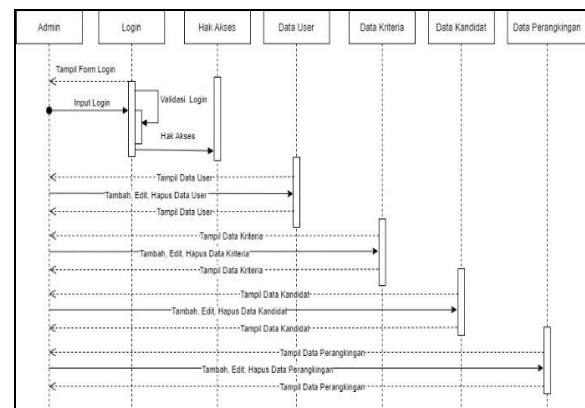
Admin

Login

Hak Akses

Data User

Data Kriteria

Data Kandidat

Data Perangkingan

Tampil Form Login

Validasi Login

Input Login

Hak Akses

Tampil Data User

Tambah, Edit, Hapus Data User

Tampil Data User

Tampil Data Kriteria

Tambah, Edit, Hapus Data Kriteria

Tampil Data Kriteria

Tampil Data Kandidat

Tambah, Edit, Hapus Data Kandidat

Tampil Data Kandidat

Tampil Data Perangkingan

Tambah, Edit, Hapus Data Perangkingan

Tampil Data Perangkingan